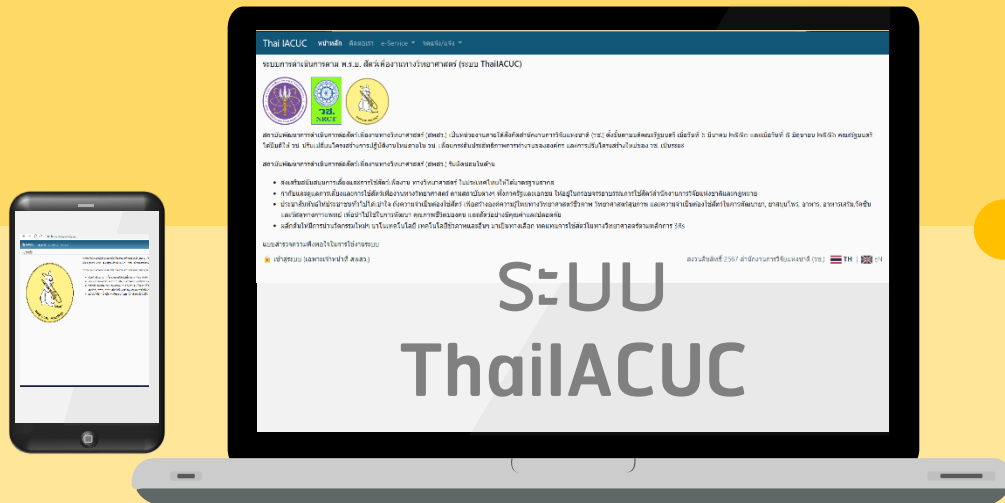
Thai IACUC หน้าหลัก ติดต่อเรา e-Service จดหมาย/ข่าว

ระบบการดำเนินการตาม พ.ร.บ. สัตว์เพื่องานทางวิทยาศาสตร์ (ระบบ ThaiIACUC)

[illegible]

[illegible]

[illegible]

แบบสำรวจความพึงพอใจในการใช้งานระบบ

เข้าสู่ระบบ (เฉพาะเจ้าหน้าที่ สพสว.)

สงวนลิขสิทธิ์ 2567 สำนักงานการวิจัยแห่งชาติ (วช.) TH EN

ระบบ ThaiIACUC